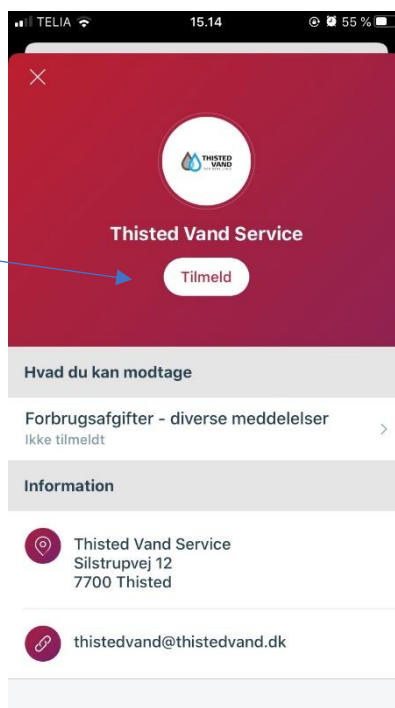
TELIA 15.14 55 %

THISTED VAND

Thisted Vand Service

Tilmeld

Hvad du kan modtage

Forbrugsafgifter - diverse meddelelser
Ikke tilmeldt

Information

Thisted Vand Service
Silstrupvej 12
7700 Thisted

thistedvand@thistedvand.dk